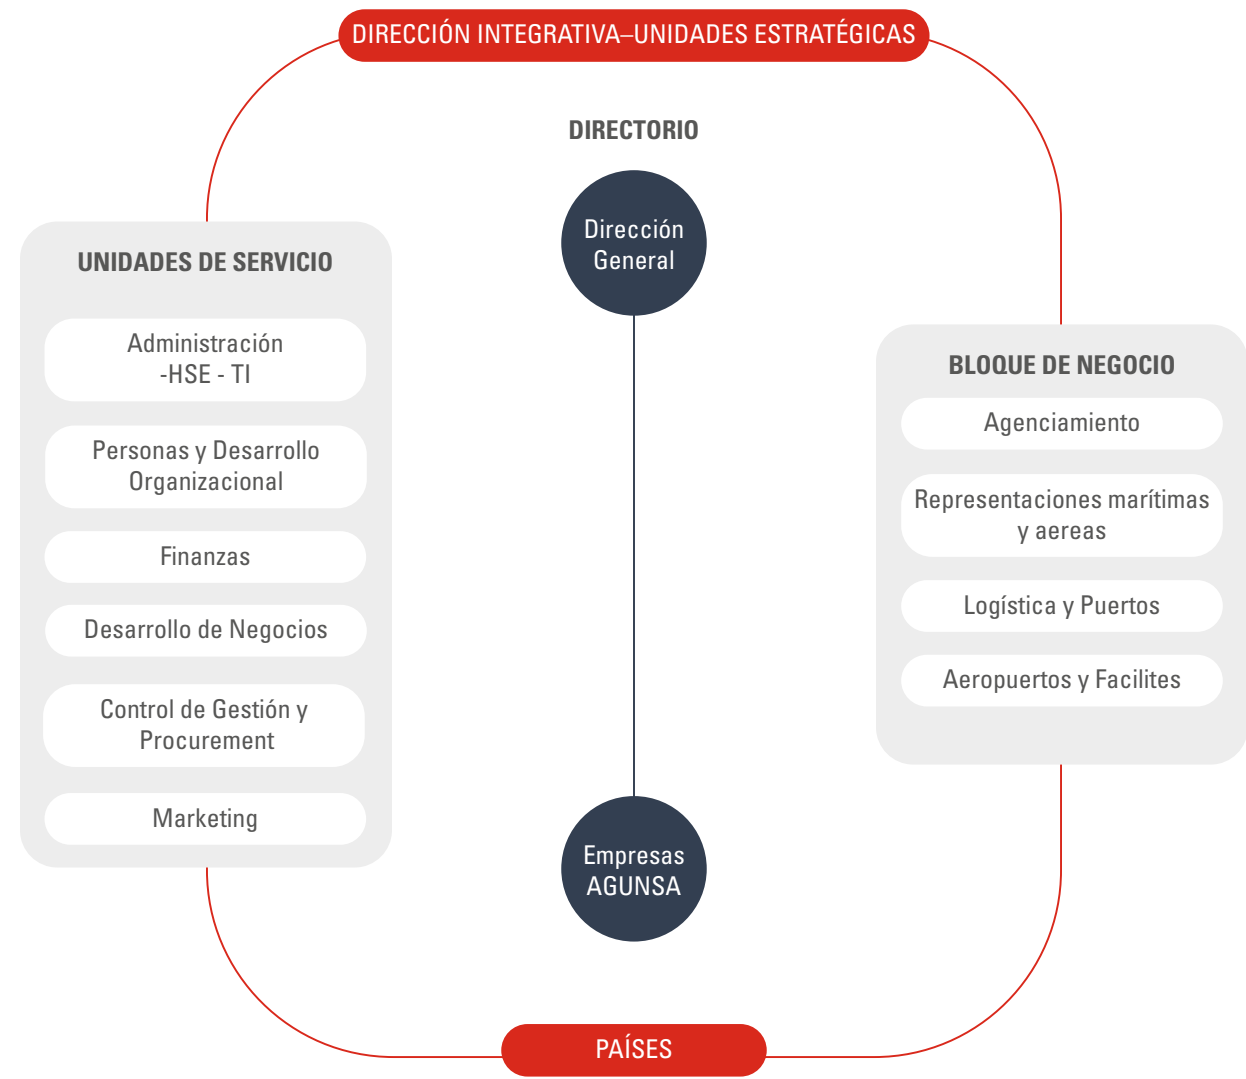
DIRECCIÓN INTEGRATIVA–UNIDADES ESTRATÉGICAS

DIRECTORIO

Dirección General

UNIDADES DE SERVICIO

Administración -HSE - TI

Personas y Desarrollo Organizacional

Finanzas

Desarrollo de Negocios

Control de Gestión y Procurement

Marketing

BLOQUE DE NEGOCIO

Agenciamiento

Representaciones marítimas y aereas

Logística y Puertos

Aeropuertos y Facilites

Empresas AGUNSA

PAÍSES